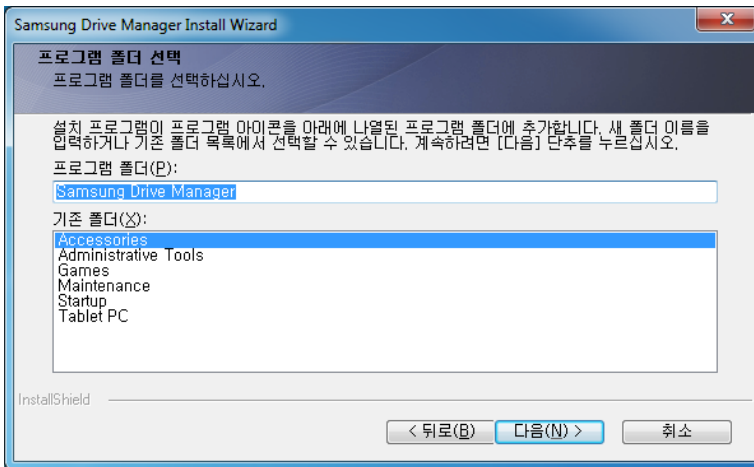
Samsung Drive Manager Install Wizard

프로그램 폴더 선택
프로그램 폴더를 선택하십시오.

설치 프로그램이 프로그램 아이콘을 아래에 나열된 프로그램 폴더에 추가합니다. 새 폴더 이름을 입력하거나 기존 폴더 목록에서 선택할 수 있습니다. 계속하려면 [다음] 단추를 누르십시오.

프로그램 폴더(P):

Samsung Drive Manager

기존 폴더(X):

Accessories
Administrative Tools
Games
Maintenance
Startup
Tablet PC

InstallShield

< 뒤로(B)
다음(N) >
취소